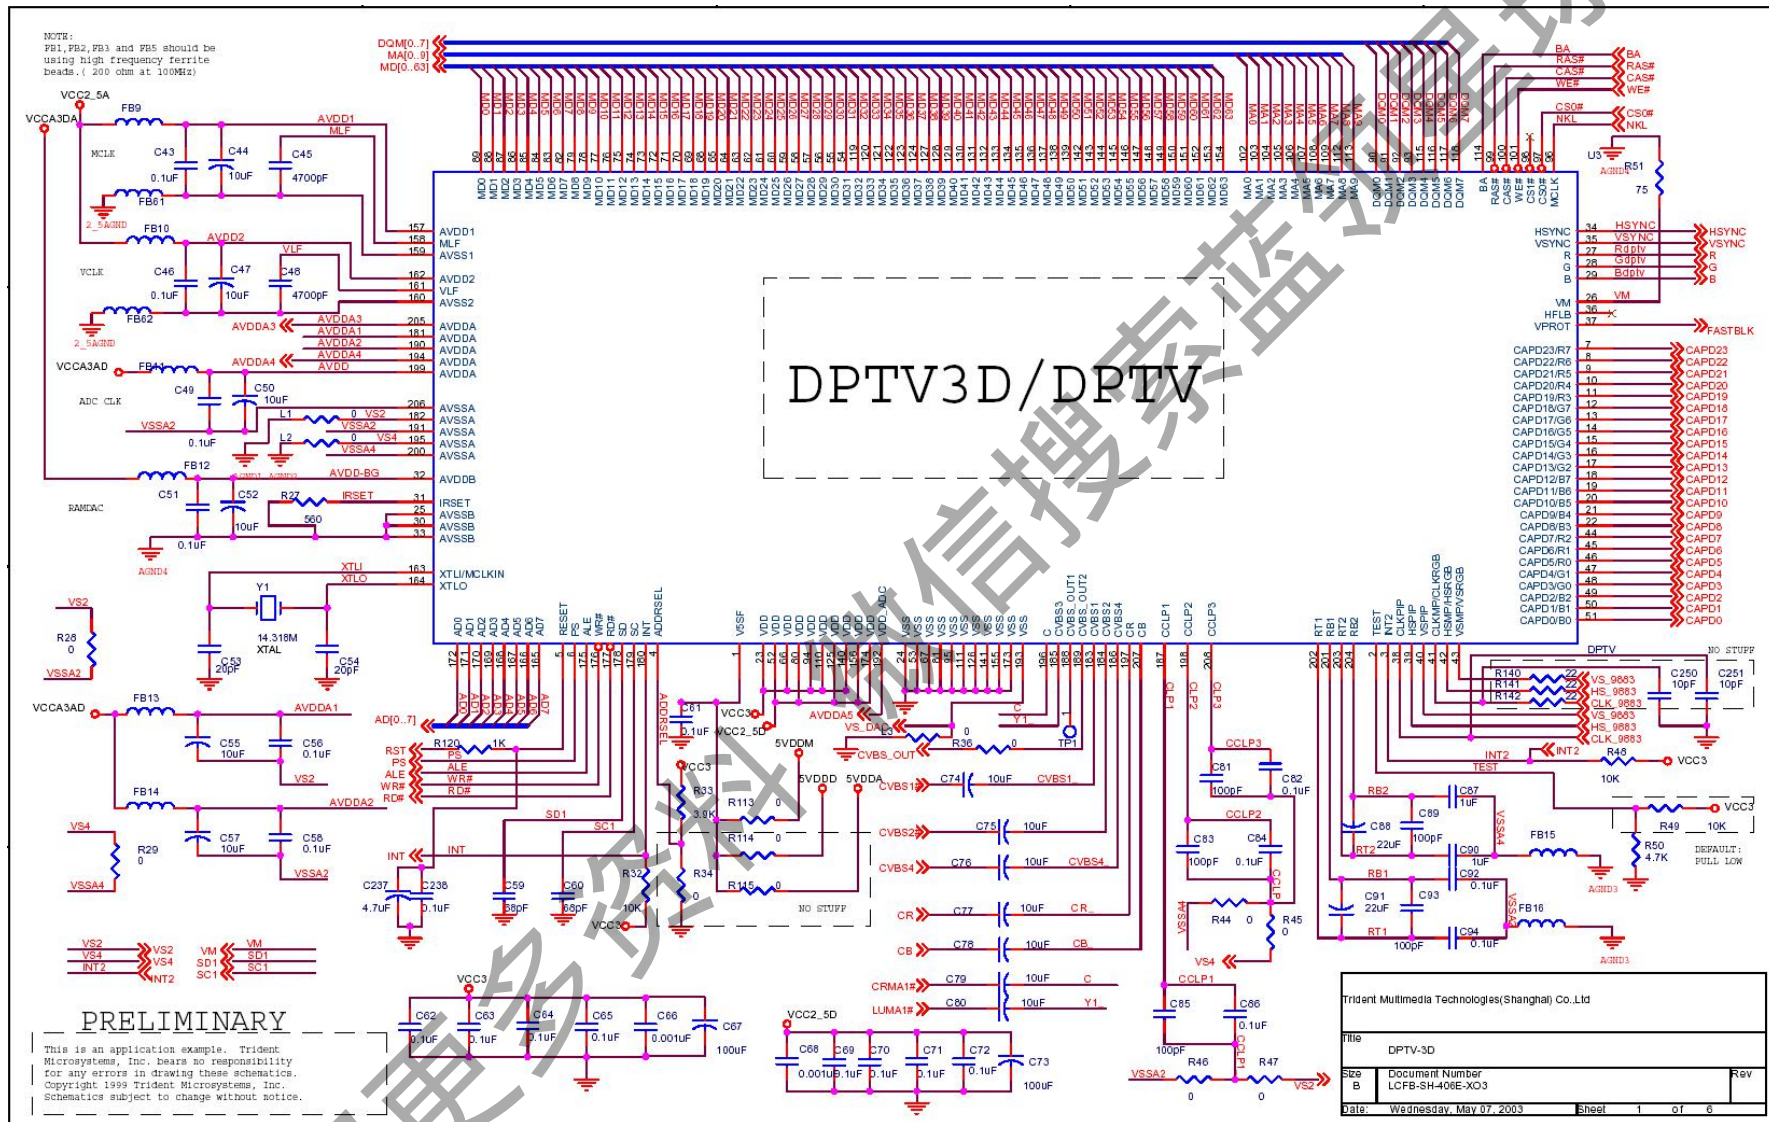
NOTE:
FB1,FB2,FB3 and FB5 should be using high frequency ferrite beads.( 200 ohm at 100MHz)

VCC2_5A
VCCA3DA
FB9
AVDD1
MLF
MCLK
C43
C44
C45
0.1uF
10uF
4700pF
FB61
2_5AGND
FB10
AVDD2
VLF
VCLK
C46
C47
C48
0.1uF
10uF
4700pF
FB62
2_5AGND
AVDDA3
AVDDA1
AVDDA2
AVDDA4
AVDD
VCCA3AD
FB41
AVDDA4
C49
C50
10uF
ADC CLK
L1
VS2
VSSA2
VSSA2
0.1uF
L2
VS4
VSSA4
FB12
AVDD-BG
C51
C52
R27
IRSET
RAMDAC
10uF
560
0.1uF
AGND4
XTLI
XTLO
Y1
14.318M
XTAL
C53
20pF
C54
20pF
VS2
R28
0
VSSA2

DQM[0..7]
MA[0..9]
MD[0..63]

DPTV3D/DPTV

AVDD1
MLF
AVSS1
AVDD2
VLF
AVSS2
AVDDA
AVDDA
AVDDA
AVDDA
AVDDA
AVSSA
AVSSA
AVSSA
AVSSA
AVSSA
AVDDB
IRSET
AVSSB
AVSSB
AVSSB
XTLI/MCLKIN
XTLO

BA
RAS#
CAS#
WE#
CS0#
NKL
U3
AGND
R51
75
HSYNC
VSYNC
R
G
B
VM
HFLB
VPROT
HSYNC
VSYNC
Rdptv
Gdptv
Bdptv
VM
HSYNC
VSYNC
R
G
B
FASTBLK
CAPD23/R7
CAPD22/R6
CAPD21/R5
CAPD20/R4
CAPD19/R3
CAPD18/G7
CAPD17/G6
CAPD16/G5
CAPD15/G4
CAPD14/G3
CAPD13/G2
CAPD12/B7
CAPD11/B6
CAPD10/B5
CAPD9/B4
CAPD8/B3
CAPD7/R2
CAPD6/R1
CAPD5/R0
CAPD4/G1
CAPD3/G0
CAPD2/B2
CAPD1/B1
CAPD0/B0
CAPD23
CAPD22
CAPD21
CAPD20
CAPD19
CAPD18
CAPD17
CAPD16
CAPD15
CAPD14
CAPD13
CAPD12
CAPD11
CAPD10
CAPD9
CAPD8
CAPD7
CAPD6
CAPD5
CAPD4
CAPD3
CAPD2
CAPD1
CAPD0

VCCA3AD
FB13
AVDDA1
C55
10uF
C56
0.1uF
VS2
FB14
AVDDA2
VS4
R29
0
C57
10uF
C58
0.1uF
VSSA4
VSSA2
AD[0..7]
RST
PS
ALE
WR#
RD#
R120
1K
INT
C237
4.7uF
C238
0.1uF
C59
68pF
C60
68pF
SD1
SC1
R32
10K
VCC3
R33
3.9K
R34
0
R113
R114
R115
NO STUFF
C61
0.1uF
VCC3
VCC2_5D
5VDDM
5VDDD
5VDDA
AVDDA5
VS_DA
L3
R36
0
TP1
CVBS_OUT
CVBS1
C74
10uF
CVBS1
CVBS2
C75
10uF
CVBS4
C76
10uF
CVBS4
CR
C77
10uF
CR
CB
C78
10uF
CB
CRMA1#
C79
10uF
C
LUMA1#
C80
10uF
Y1
CCLP3
C81
100pF
C82
0.1uF
CCLP2
C83
100pF
C84
0.1uF
R44
0
R45
0
VS4
CCLP1
C85
100pF
C86
0.1uF
R46
0
R47
0
VSSA2
VS2
DPTV
NO STUFF
R140
R141
R142
22
VS_9883
HS_9883
CLK_9883
VS_9883
HS_9883
CLK_9883
C250
10pF
C251
10pF
INT2
INT2
R48
10K
VCC3
TEST
RB2
C87
1uF
C88
22uF
C89
100pF
RT2
C90
1uF
FB15
VSSA4
AGND3
R49
10K
VCC3
R50
4.7K
DEFAULT: PULL LOW
RB1
C91
22uF
C92
0.1uF
C93
100pF
RT1
C94
0.1uF
FB16
VSSA4
AGND3
VS2
VS4
INT2
VS2
VS4
INT2
VM
SD1
SC1
VM
SD1
SC1
VCC3
C62
0.1uF
C63
0.1uF
C64
0.1uF
C65
0.1uF
C66
0.001uF
C67
100uF
VCC2_5D
C68
0.001uF
C69
0.1uF
C70
0.1uF
C71
0.1uF
C72
0.1uF
C73
100uF

PRELIMINARY
This is an application example. Trident Microsystems, Inc. bears no responsibility for any errors in drawing these schematics. Copyright 1999 Trident Microsystems, Inc. Schematics subject to change without notice.

Trident Multimedia Technologies(Shanghai) Co.,Ltd
Title
DPTV-3D
Size
B
Document Number
LCFB-SH-406E-XO3
Rev
Date: Wednesday, May 07, 2003
Sheet 1 of 6